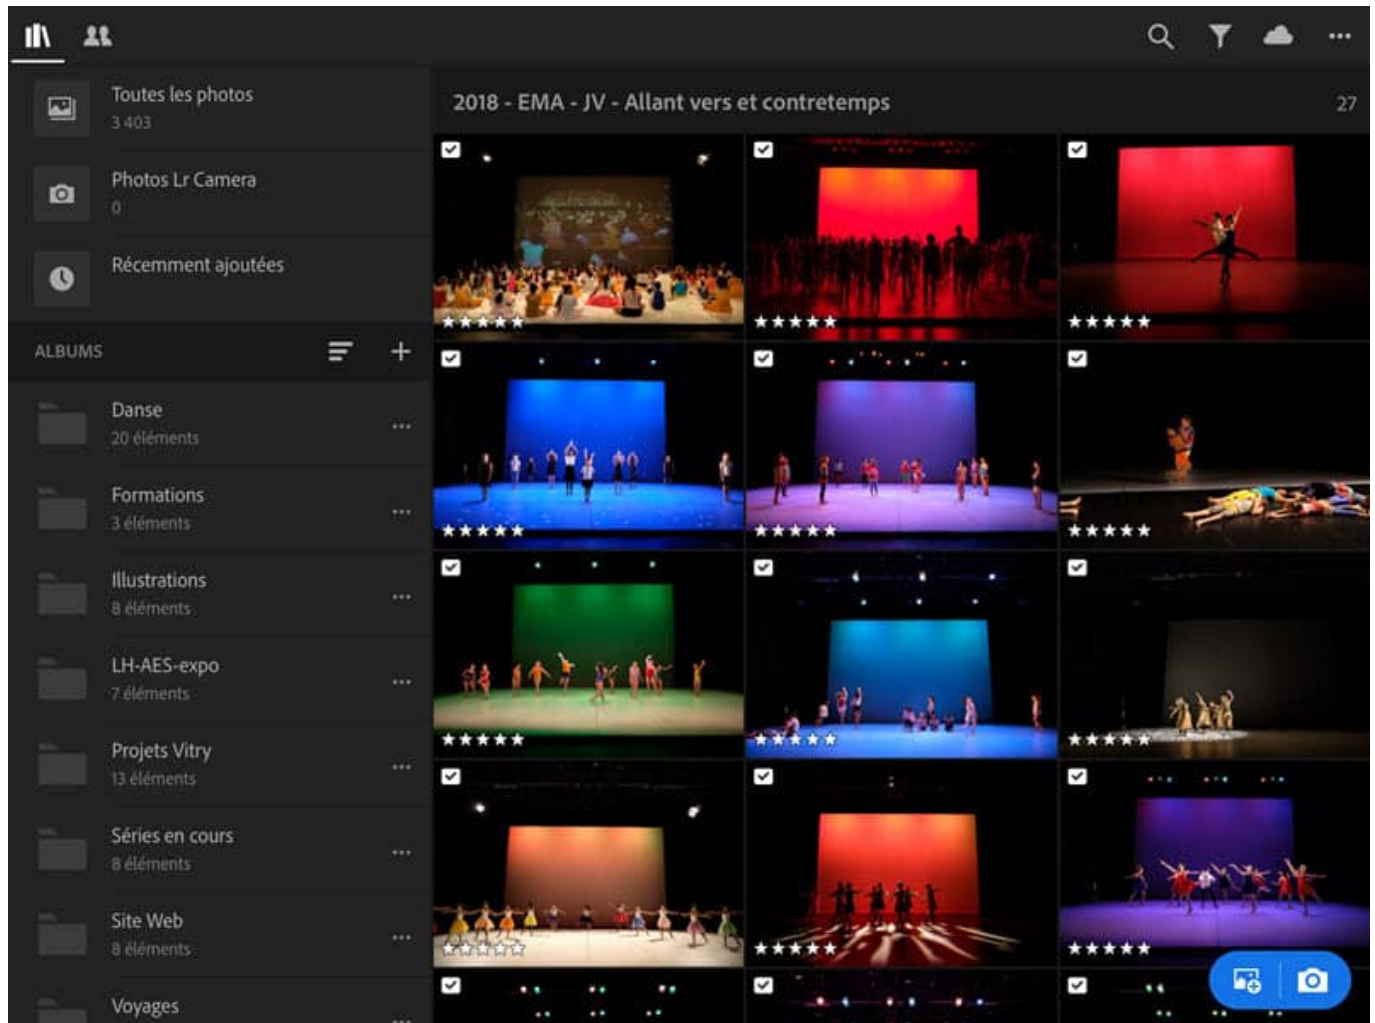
Toutes les photos
3 403

Photos Lr Camera
0

Récemment ajoutées

ALBUMS

Danse
20 éléments

Formations
3 éléments

Illustrations
8 éléments

LH-AES-expo
7 éléments

Projets Vitry
13 éléments

Séries en cours
8 éléments

Site Web
8 éléments

Voyages

2018 - EMA - JV - Allant vers et contretemps

27

★★★★★ ★★★★★ ★★★★★
★★★★★ ★★★★★ ★★★★★
★★★★★ ★★★★★ ★★★★★
★★★★★ ★★★★★ ★★★★★